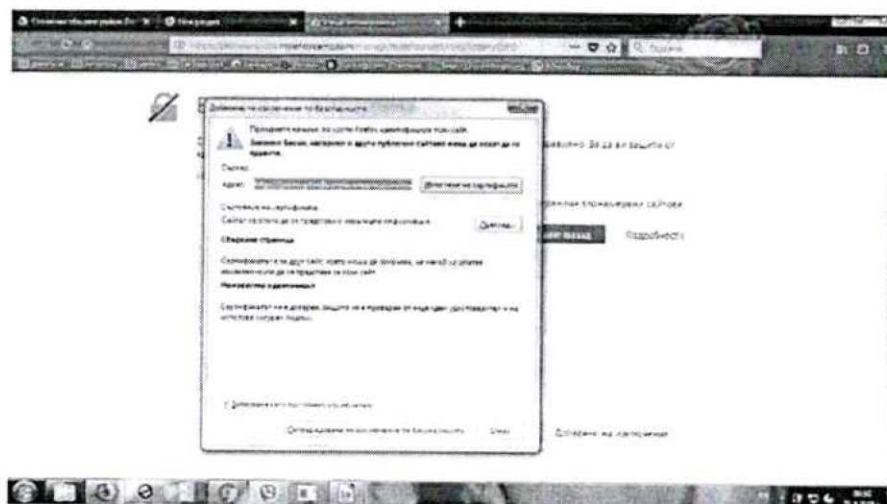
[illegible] Нов раздел

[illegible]

Добавяне на изключение по безопасността

Предлагате начин, по който Firefox идентифицира този сайт.
Законни банки, магазини и други публични сайтове няма да искат да ви правите.

Сървър
Адрес: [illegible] Изтегляне на сертификата

Състояние на сертификата
Сайтът се опитва да се представи с невалидна информация. Детайли...

Сгрешена страница
Сертификатът е за друг сайт, което може да означава, че някой се опитва да се представи като този сайт.

Неизвестна идентичност
Сертификатът не е доверен, защото не е проверен от надежден удостоверител и не използва сигурен подпис.

Добавяне като постоянно изключение

Потвърждаване на изключение по безопасността Отказ

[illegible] За да ви защити от

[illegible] сайтове

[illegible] назад Подробности

Добавяне на изключение